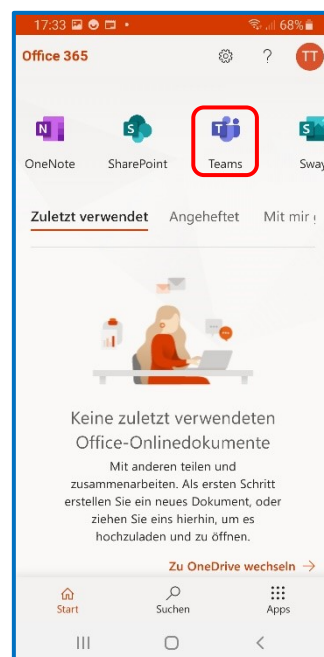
17:33 68%

Office 365

TT

OneNote

SharePoint

Teams

Sway

Zuletzt verwendet

Angeheftet

Mit mir g

Keine zuletzt verwendeten Office-Onlinedokumente

Mit anderen teilen und zusammenarbeiten. Als ersten Schritt erstellen Sie ein neues Dokument, oder ziehen Sie eins hierhin, um es hochzuladen und zu öffnen.

Zu OneDrive wechseln →

Start

Suchen

Apps